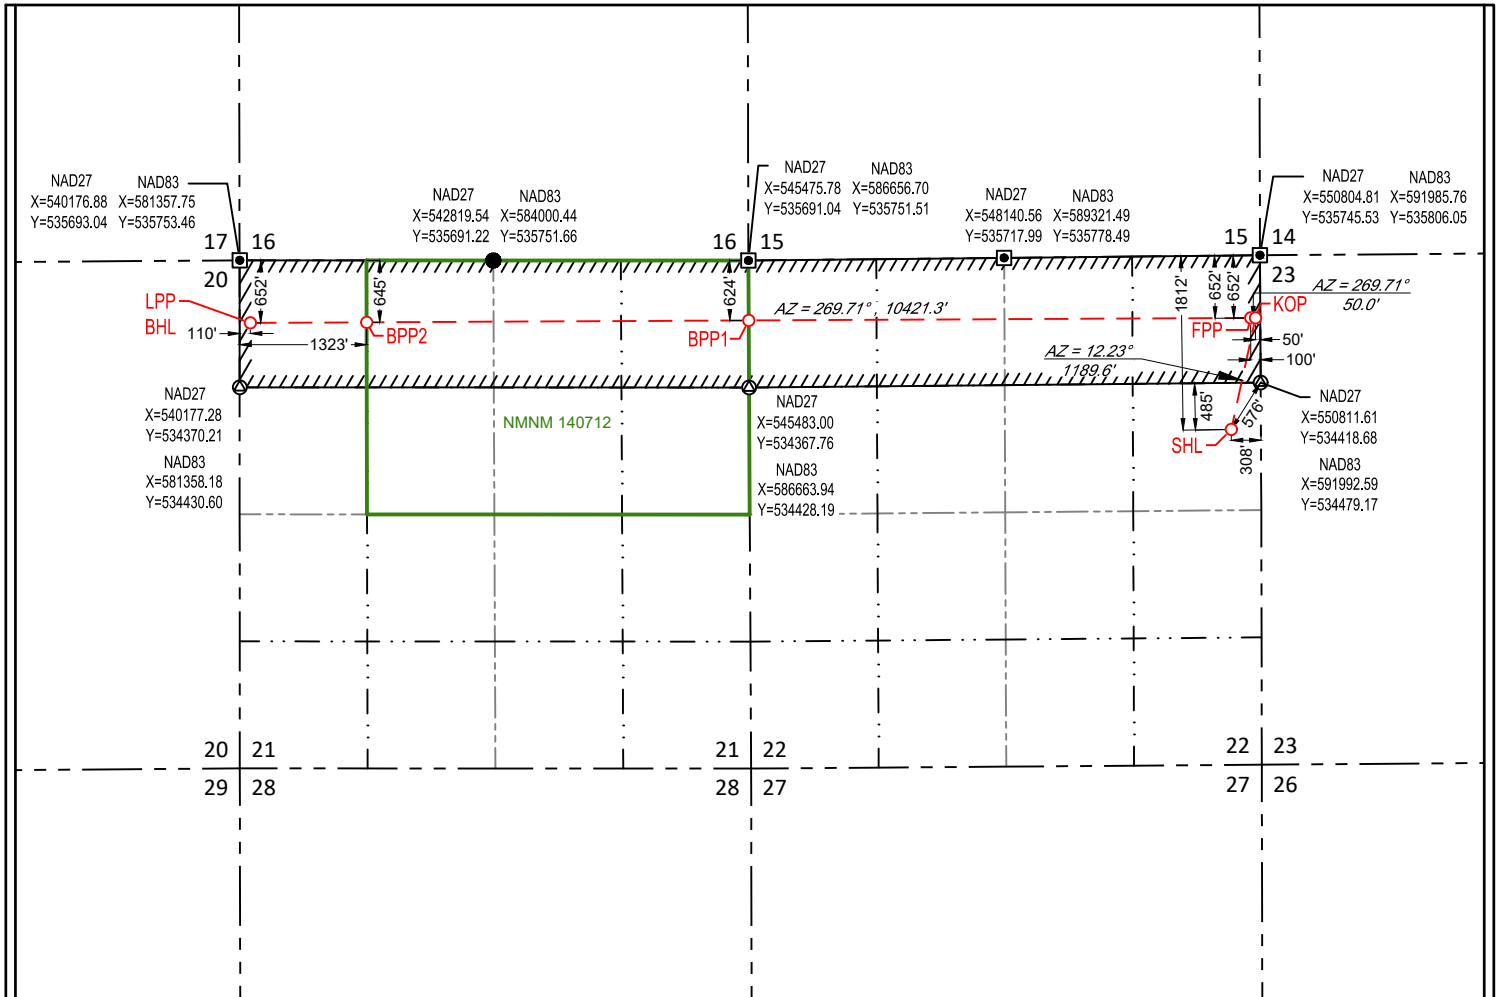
NAD27
X=540176.88
Y=535693.04

NAD83
X=581357.75
Y=535753.46

NAD27
X=542819.54
Y=535691.22

NAD83
X=584000.44
Y=535751.66

NAD27
X=545475.78
Y=535691.04

NAD83
X=586656.70
Y=535751.51

NAD27
X=548140.56
Y=535717.99

NAD83
X=589321.49
Y=535778.49

NAD27
X=550804.81
Y=535745.53

NAD83
X=591985.76
Y=535806.05

17 16
20
16 15
15 14
23

652'
645'
624'
1812'
652'
652'

LPP
BHL
110'
1323'
BPP2
BPP1
AZ = 269.71°, 10421.3'
AZ = 269.71°
50.0'
KOP
FPP
50'
100'
AZ = 12.23°
1189.6'
485'
576'
SHL
308'

NAD27
X=540177.28
Y=534370.21

NAD83
X=581358.18
Y=534430.60

NMNM 140712

NAD27
X=545483.00
Y=534367.76

NAD83
X=586663.94
Y=534428.19

NAD27
X=550811.61
Y=534418.68

NAD83
X=591992.59
Y=534479.17

20 21
29 28
21 22
28 27
22 23
27 26